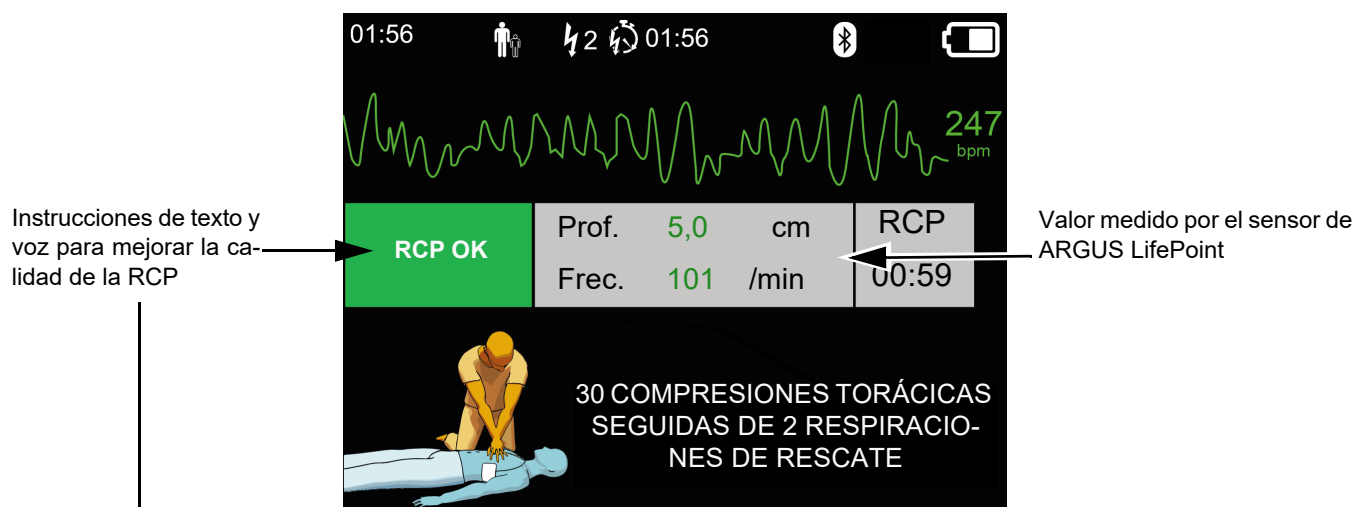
01:56 2 01:56

247
bpm

Instrucciones de texto y voz para mejorar la calidad de la RCP

RCP OK

| Prof. | 5,0 | cm |
|---|---|---|
| Frec. | 101 | /min |

RCP
00:59

Valor medido por el sensor de ARGUS LifePoint

30 COMPRESIONES TORÁCICAS SEGUIDAS DE 2 RESPIRACIONES DE RESCATE